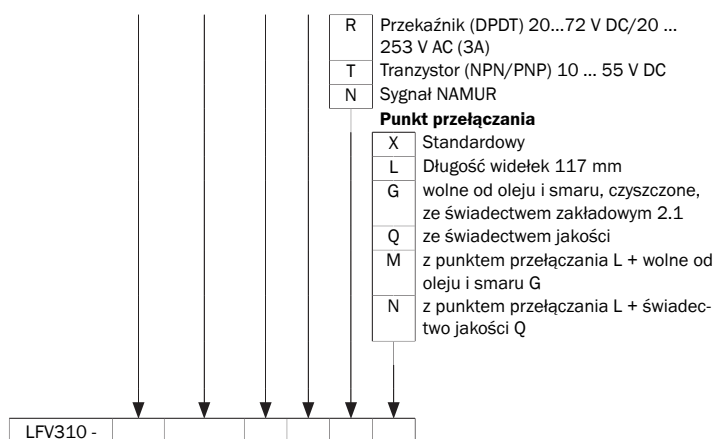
| R | Przekaźnik (DPDT) 20...72 V DC/20 ... 253 V AC (3A) |
|---|---|
| T | Tranzystor (NPN/PNP) 10 ... 55 V DC |
| N | Sygnał NAMUR |

**Punkt przełączania**

| X | Standardowy |
|---|---|
| L | Długość widełek 117 mm |
| G | wolne od oleju i smaru, czyszczone, ze świadectwem zakładowym 2.1 |
| Q | ze świadectwem jakości |
| M | z punktem przełączania L + wolne od oleju i smaru G |
| N | z punktem przełączania L + świadectwo jakości Q |

| LFV310 - | | | | | | | |
|---|---|---|---|---|---|---|---|